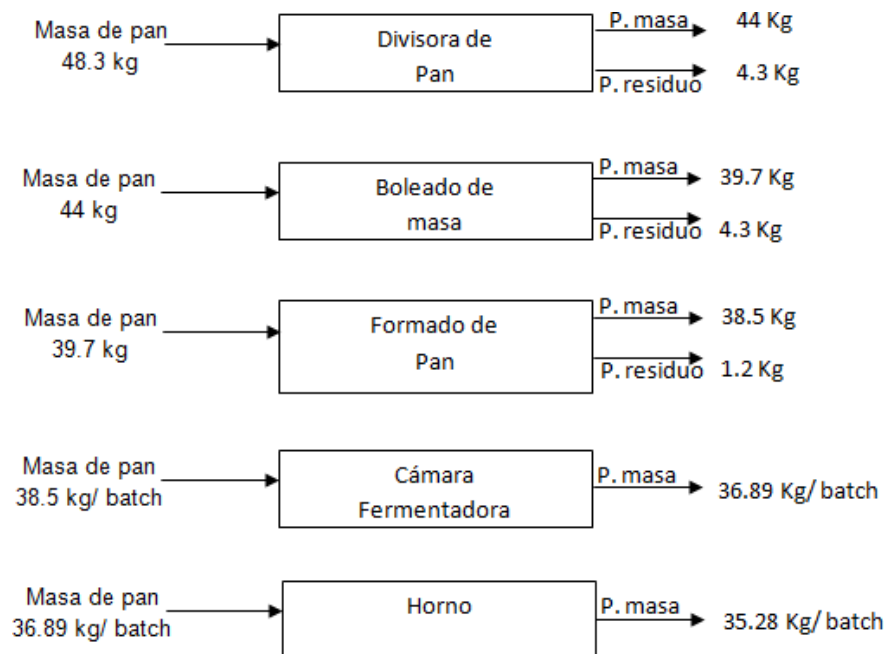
Masa de pan
48.3 kg

Divisora de
Pan

P. masa 44 Kg
P. residuo 4.3 Kg

Masa de pan
44 kg

Boleado de
masa

P. masa 39.7 Kg
P. residuo 4.3 Kg

Masa de pan
39.7 kg

Formado de
Pan

P. masa 38.5 Kg
P. residuo 1.2 Kg

Masa de pan
38.5 kg/ batch

Cámara
Fermentadora

P. masa 36.89 Kg/ batch

Masa de pan
36.89 kg/ batch

Horno

P. masa 35.28 Kg/ batch